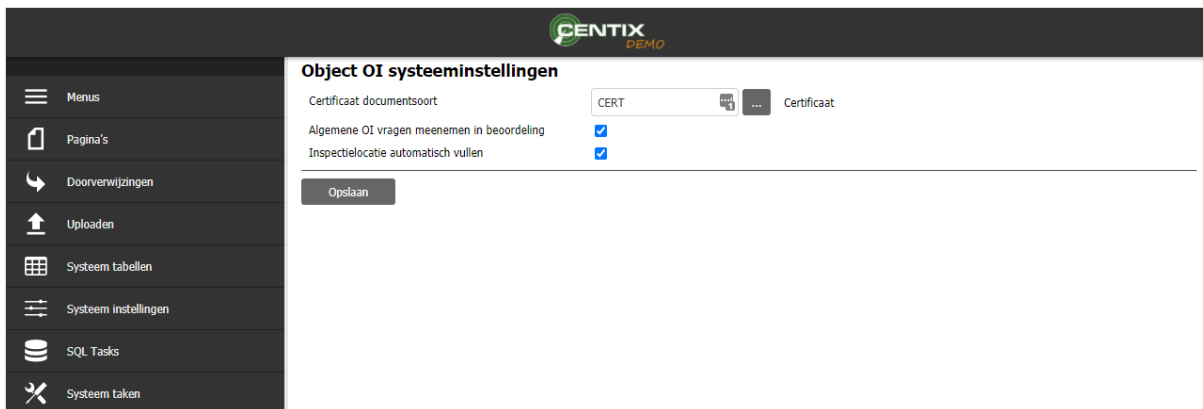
CENTIX DEMO

Menus
Pagina's
Doorverwijzingen
Uploaden
Systeem tabellen
Systeem instellingen
SQL Tasks
Systeem taken

Object OI systeeminstellingen

Certificaat documentsoort CERT ... Certificaat

Algemene OI vragen meenemen in beoordeling

Inspectielocatie automatisch vullen

Opslaan